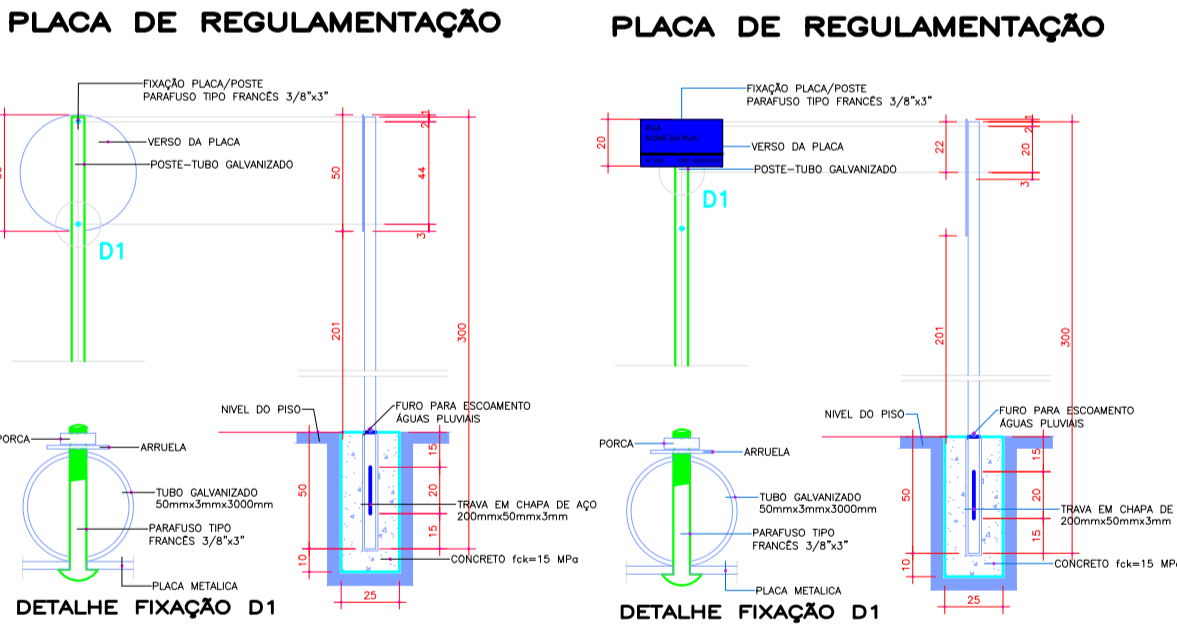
PLACA DE REGULAMENTAÇÃO

FIXAÇÃO PLACA/POSTE
PARAFUSO TIPO FRANCÊS 3/8"x3"

VERSO DA PLACA

POSTE-TUBO GALVANIZADO

D1

50

44

3

201

300

NIVEL DO PISO

FURO PARA ESCOAMENTO ÁGUAS PLUVIAIS

PORCA

ARRUELA

TUBO GALVANIZADO 50mmx3mmx3000mm

PARAFUSO TIPO FRANCÊS 3/8"x3"

PLACA METALICA

15

50

20

TRAVA EM CHAPA DE AÇO 200mmx50mmx3mm

15

10

CONCRETO fck=15 MPa

25

DETALHE FIXAÇÃO D1

PLACA DE REGULAMENTAÇÃO

FIXAÇÃO PLACA/POSTE
PARAFUSO TIPO FRANCÊS 3/8"x3"

20

VERSO DA PLACA

22

20

POSTE-TUBO GALVANIZADO

3

D1

201

300

NIVEL DO PISO

FURO PARA ESCOAMENTO ÁGUAS PLUVIAIS

PORCA

ARRUELA

TUBO GALVANIZADO 50mmx3mmx3000mm

PARAFUSO TIPO FRANCÊS 3/8"x3"

PLACA METALICA

15

50

20

TRAVA EM CHAPA DE
200mmx50mmx3mm

15

10

CONCRETO fck=15 MPa

25

DETALHE FIXAÇÃO D1